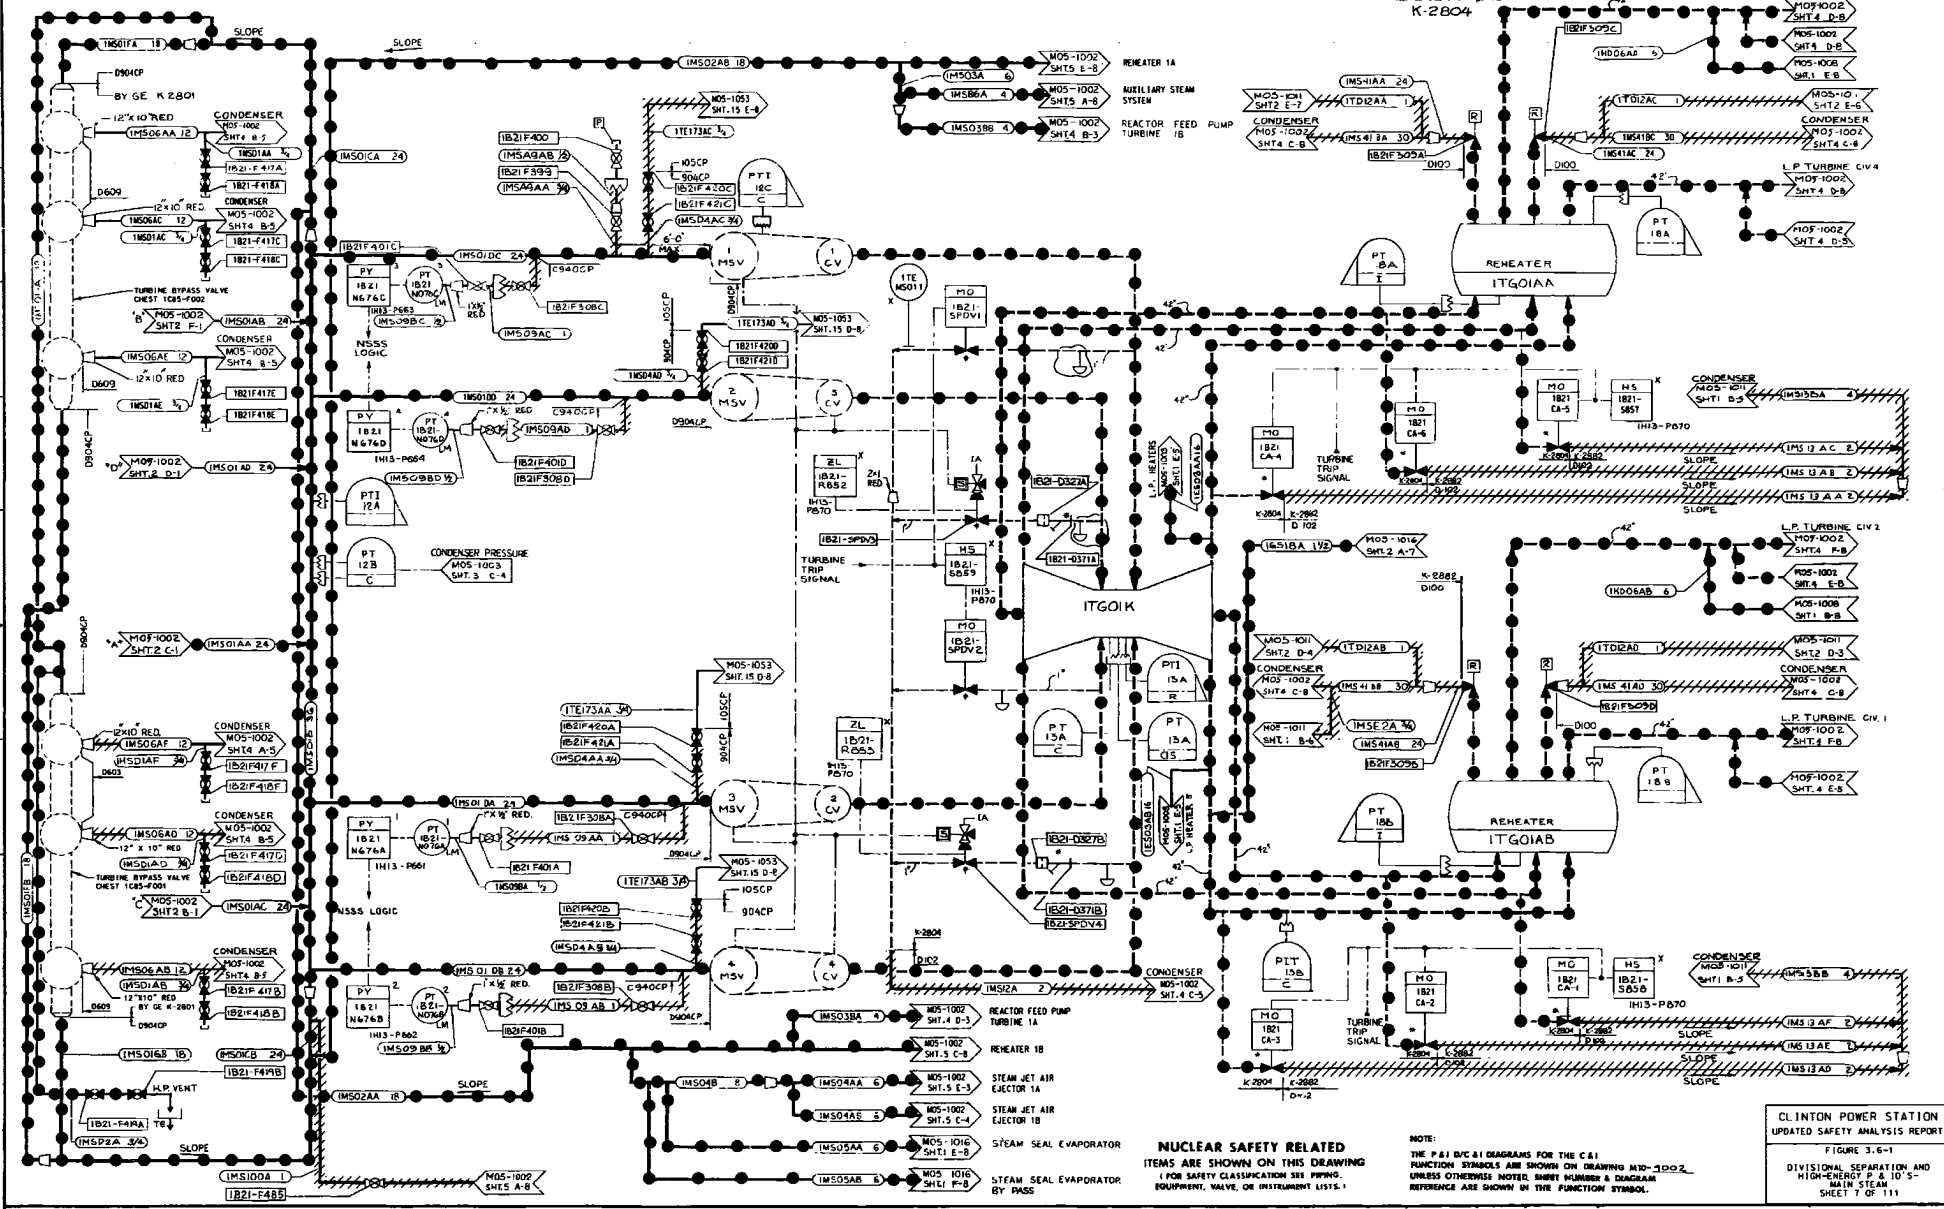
K-2804

1MS01FA 18
SLOPE
SLOPE
1MS02AB 18
M05-1002 SHT.5 E-8
REHEATER 1A
1MS03A 6
1MS86A 4
M05-1002 SHT.5 A-6
AUXILIARY STEAM SYSTEM
1MS03B8 4
M05-1002 SHT.4 B-3
REACTOR FEED PUMP TURBINE 1B

D904CP
BY GE K 2801
12"x10" RED
CONDENSER M05-1002 SHT.4 B-5
1MS06AA 12
1MS01AA 3/4
1B21-F417A
1B21-F418A
1MS01CA 24
M05-1053 SHT.15 E-8
1TE173AC 3/4
1B21F400
1MSA9AB 1/2
1B21F399
1MSA9AA 3/4
105CP
904CP
1B21F420C
1B21F421C
1MS04AC 3/4
PTI 12C C
D609
12"x10" RED.
CONDENSER M05-1002 SHT.4 B-5
1MS06AC 12
1MS01AC 3/4
1B21-F417C
1B21-F418C
1B21F401C
1MS01DC 24
C940CP
6'-0" MAX.
1 MSV
1 CV
1TE MS011
TURBINE BYPASS VALVE CHEST 1C85-F002
PY 1B21 N676C
PT 1B21 N076C
1B21F308C
1H13-P663
1MS09BC 1/2
1MS09AC 1
NSSS LOGIC
1 1/2" RED
"B" M05-1002 SHT.2 F-1
1MS01AB 24
M05-1053 SHT.15 D-8
1TE173AD 3/4
1B21F4200
1B21F421D
D904CP
105CP
904CP
MO 1B21-SPDV1
CONDENSER M05-1002 SHT.4 B-5
1MS06AE 12
12"x10" RED
D609
1MS01AE 3/4
1B21F417E
1B21F418E
1MS04AD 3/4
1MS01DD 24
PY 1B21 N676D
PT 1B21 N076D
C940CP
1"x1/2" RED
1MS09AD 1
2 MSV
3 CV
D904CP
1H13-P664
1B21F401D
1MS09BD 1/2
1B21F308D
"D" M05-1002 SHT.2 D-1
1MS01AD 24
D904CP
ZL 1B21-R852
1H13-P870
2x1 RED
1A
1B21-D321A
L.P. HEATERS M05-1013 SHT.1 E-5
1ES03A16
PTI 12A
1B21-SPDV3
1B21-0371A
HS 1B21-S859
1H13-P870
TURBINE TRIP SIGNAL
PT 12B C
CONDENSER PRESSURE M05-1003 SHT.3 C-4
MO 1B21-SPDV2
ITG01K
"A" M05-1002 SHT.2 C-1
1MS01AA 24
D904CP
M05-1053 SHT.15 D-8
1TE173AA 3/4
1B21F420A
1B21F421A
1MS04AA 3/4
105CP
904CP
PT1 13A R
PT 13A C
PT 13A C/S
12"x10" RED.
CONDENSER M05-1002 SHT.4 A-5
1MS06AF 12
1MS01AF 3/4
D603
1B21F417F
1B21F418F
ZL 1B21-R853
1H13-P870
1MS01DA 24
3 MSV
2 CV
PY 1B21 N676A
PT 1B21 N076A
1"x1/2" RED.
1B21F308A
C940CP
1MS09AA 1
1B21-D327B
1ES03B16
M05-1013 SHT.1 E-5
L.P. HEATER B
CONDENSER M05-1002 SHT.4 B-5
1MS06AD 12
12" x 10" RED
1MS01AD 3/4
1B21F417D
TURBINE BYPASS VALVE CHEST 1C85-F001
1B21F418D
1B21F401A
D904CP
1H13-P661
1MS09BA 1/2
M05-1053 SHT.15 D-8
1TE173AB 3/4
105CP
904CP
1B21-D371B
1B21-SPDV4
"C" M05-1002 SHT.2 B-1
1MS01AC 24
NSSS LOGIC
1B21F420B
1B21F421B
1MS04AB 3/4
K-2804
D1C2
1MS01FB 18
1MS01EB 3/4
CONDENSER M05-1002 SHT.4 B-5
1MS06AB 12
1MS01AB 3/4
12"x10" RED
BY GE K-2801
D904CP
D609
1B21F417B
1B21F418B
1MS01DB 24
PY 1B21 N676B
PT 1B21 N076B
1"x1/2" RED.
1B21F308B
C940CP
1MS09AB 1
4 MSV
4 CV
1MS12A 2
CONDENSER M05-1002 SHT.4 C-5
1H13-P662
1MS09BB 1/2
1B21F401B
D904CP
1MS03BA 4
M05-1002 SHT.4 D-3
REACTOR FEED PUMP TURBINE 1A
1MS016B 18
1MS01CB 24
1B21-F419B
M05-1002 SHT.5 C-8
REHEATER 1B
H.P. VENT
1MS02AA 18
SLOPE
1MS04B 8
1MS04AA 6
M05-1002 SHT.5 E-3
STEAM JET AIR EJECTOR 1A
1B21-F419A
TE
1MS04AS 6
M05-1002 SHT.5 C-4
STEAM JET AIR EJECTOR 1B
1MS02A 3/4
SLOPE
1MS05AA 6
M05-1016 SHT.1 E-8
STEAM SEAL EVAPORATOR
1MS100A 1
1B21-F485
M05-1002 SHT.5 A-8
1MS05AB 6
M05-1016 SHT.1 F-8
STEAM SEAL EVAPORATOR BY PASS

M05-1002 SHT.4 D-8
1B21F505C
1HD06AA 6
M05-1002 SHT.4 D-8
M05-1008 SHT.1 E-8
1MS-11AA 24
M05-1011 SHT.2 E-7
1TD12AA 1
R
R
1TD12AC 1
M05-1011 SHT.2 E-6
CONDENSER M05-1002 SHT.4 C-8
1MS41BA 30
1MS41BC 30
CONDENSER M05-1002 SHT.4 C-8
1B21F505A
D100
1MS41AC 24
D100
L.P. TURBINE CIV 4
42"
M05-1002 SHT.4 D-8
PT 18A
M05-1002 SHT.4 D-5
PT 8A I
REHEATER
ITG01AA
42"
42"
42"
MO 1B21 CA-5
HS 1B21-S857
1H13-P870
CONDENSER M05-1011 SHT.1 B-5
1MS13BA 4
MO 1B21 CA-6
MO 1B21 CA-4
TURBINE TRIP SIGNAL
K-2804
K-2882
D102
1MS13AC 2
1MS13AB 2
1MS13AA 2
SLOPE
SLOPE
SLOPE
K-2804
K-2882
D102
42"
L.P. TURBINE CIV 2
M05-1002 SHT.4 F-8
1ES18A 1 1/2
M05-1016 SHT.2 A-7
M05-1002 SHT.4 E-8
K-2882
D100
1HD06AB 6
M05-1008 SHT.1 B-8
M05-1011 SHT.2 D-4
1TD12AB 1
1TD12AD 1
M05-1011 SHT.2 D-3
CONDENSER M05-1002 SHT.4 C-8
1MS41BB 30
R
R
1MS41AD 30
CONDENSER M05-1002 SHT.4 C-8
1B21F505D
L.P. TURBINE CIV. 1
M05-1011 SHT.1 B-6
1MSE2A 3/4
1MS41AB 24
1B21F505B
D100
42"
M05-1002 SHT.4 F8
PT 18B
M05-1002 SHT.4 E-5
PT 18B I
REHEATER
ITG01AB
42"
42"
PIT 15B C
MO 1B21 CA-2
MO 1B21 CA-1
HS 1B21-S858
1H13-P870
CONDENSER M05-1011 SHT.1 B-5
1MS13BB 4
MO 1B21 CA-3
TURBINE TRIP SIGNAL
K-2804
K-2882
D102
1MS13AF 2
1MS13AE 2
1MS13AD 2
SLOPE
SLOPE
SLOPE
K-2804
K-2882
D102

NUCLEAR SAFETY RELATED
ITEMS ARE SHOWN ON THIS DRAWING
(FOR SAFETY CLASSIFICATION SEE PIPING, EQUIPMENT, VALVE, OR INSTRUMENT LISTS.)

NOTE:
THE P&I D/C&I DIAGRAMS FOR THE C&I FUNCTION SYMBOLS ARE SHOWN ON DRAWING M10-1002 UNLESS OTHERWISE NOTED. SHEET NUMBER & DIAGRAM REFERENCE ARE SHOWN IN THE FUNCTION SYMBOL.

CLINTON POWER STATION
UPDATED SAFETY ANALYSIS REPORT
FIGURE 3.6-1
DIVISIONAL SEPARATION AND HIGH-ENERGY P & ID'S - MAIN STEAM
SHEET 7 OF 111